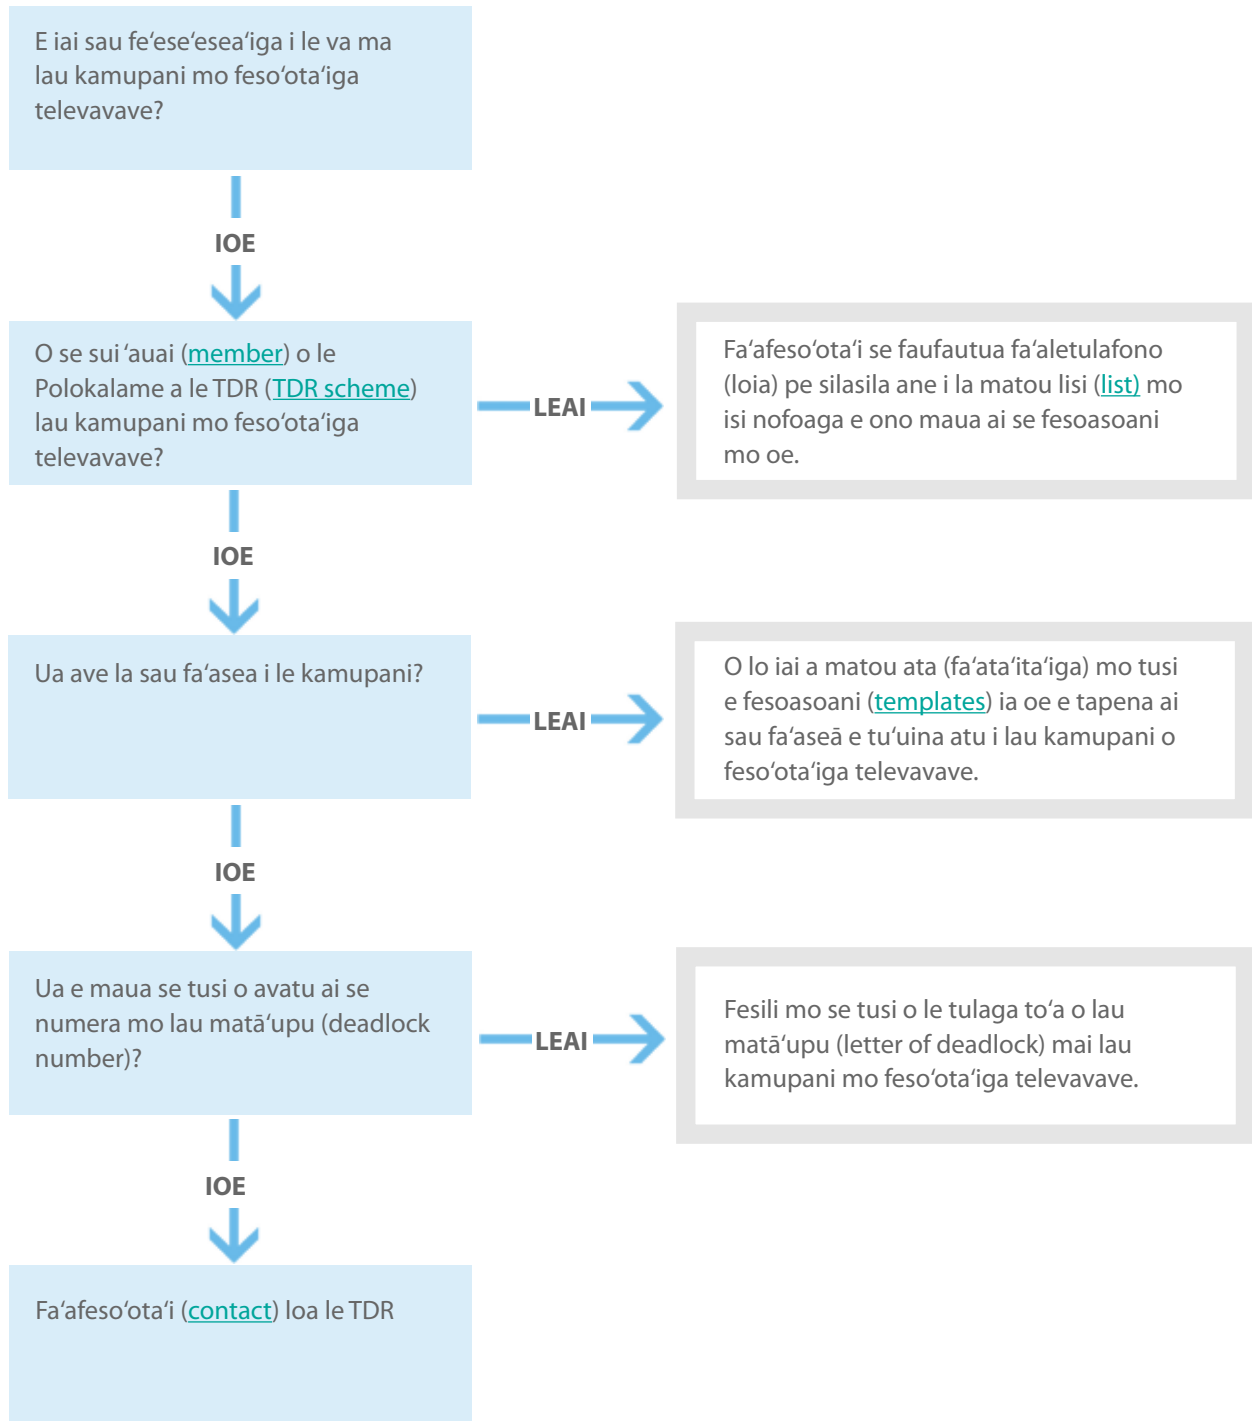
E iai sau fe‘ese‘esea‘iga i le va ma lau kamupani mo feso‘ota‘iga televavave?

IOE

O se sui ‘auai (member) o le Polokalame a le TDR (TDR scheme) lau kamupani mo feso‘ota‘iga televavave?

LEAI

Fa‘afeso‘ota‘i se faufautua fa‘aletulafono (loia) pe silasila ane i la matou lisi (list) mo isi nofoaga e ono maua ai se fesoasoani mo oe.

IOE

Ua ave la sau fa‘asea i le kamupani?

LEAI

O lo iai a matou ata (fa‘ata‘ita‘iga) mo tusi e fesoasoani (templates) ia oe e tapena ai sau fa‘aseā e tu‘uina atu i lau kamupani o feso‘ota‘iga televavave.

IOE

Ua e maua se tusi o avatu ai se numera mo lau matā‘upu (deadlock number)?

LEAI

Fesili mo se tusi o le tulaga to‘a o lau matā‘upu (letter of deadlock) mai lau kamupani mo feso‘ota‘iga televavave.

IOE

Fa‘afeso‘ota‘i (contact) loa le TDR